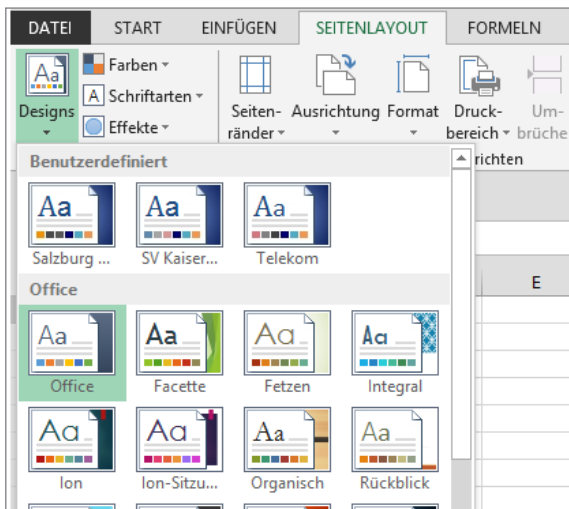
DATEI START EINFÜGEN SEITENLAYOUT FORMELN

Aa Designs

Farben

Schriftarten

Effekte

Seitenränder

Ausrichtung

Format

Druckbereich

Umbrüche

richten

Benutzerdefiniert

Aa Salzburg ...

Aa SV Kaiser...

Aa Telekom

E

Office

Aa Office

Aa Facette

Aa Fetzen

Aa Integral

Aa Ion

Aa Ion-Sitzu...

Aa Organisch

Aa Rückblick